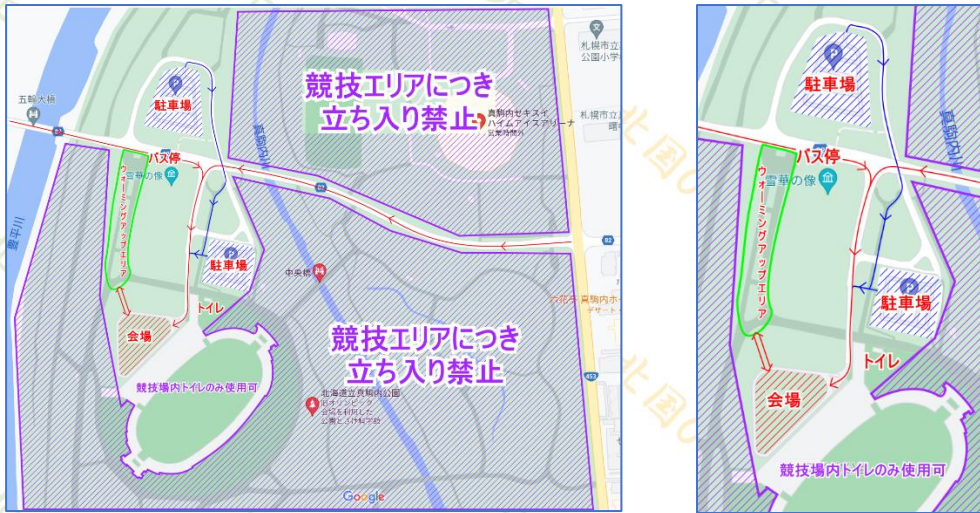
競技エリアにつき
立ち入り禁止

五輪大橋
駐車場
バス停
雪華の像
ウォーミングアップエリア
駐車場
トイレ
会場
競技場内トイレのみ使用可
中央橋
真駒内セキスイハイムアイスアリーナ
札幌市立真駒内公園小学校
真駒内川
豊平川
北海道立真駒内公園
競技エリアにつき
立ち入り禁止
Google

駐車場
バス停
雪華の像
ウォーミングアップエリア
駐車場
トイレ
会場
競技場内トイレのみ使用可
真駒内川